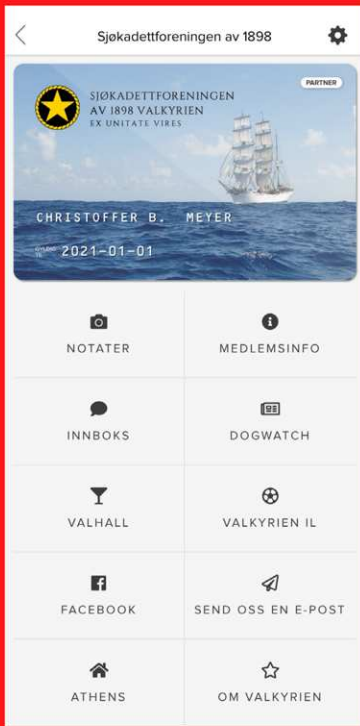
<

Sjøkadettforeningen av 1898

SJØKADETTFORENINGEN AV 1898 VALKYRIEN
EX UNITATE VIRES

PARTNER

CHRISTOFFER B. MEYER

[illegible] 2021-01-01

NOTATER

MEDLEMSINFO

INNBOKS

DOGWATCH

VALHALL

VALKYRIEN IL

FACEBOOK

SEND OSS EN E-POST

ATHENS

OM VALKYRIEN